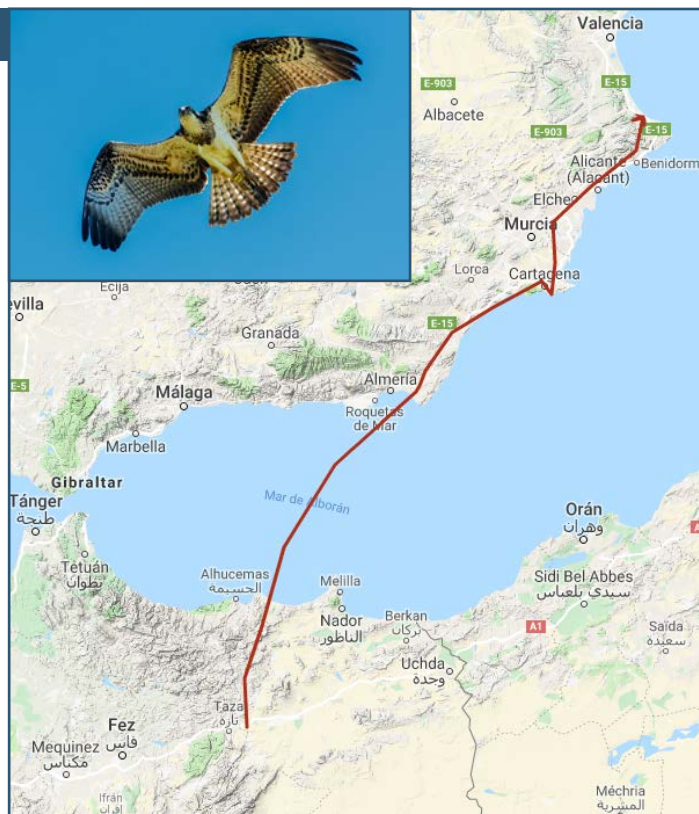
Valencia
E-903
E-15
Albacete
E-903
E-15
Alicante (Alacant)
Benidorm
Elche
Murcia
Lorca
Cartagena
Ecija
evilla
Granada
E-15
E-5
Málaga
Almería
Roquetas de Mar
Marbella
Gibraltar
Tánger
طنجة
Mar de Alborán
Orán
وهران
Tetuán
تطوان
Alhucemas
الحسيمة
Melilla
Sidi Bel Abbes
سيدي بلعباس
Nador
الناظور
Berkan
بركان
A1
Saida
سعيدة
Uchda
وجدة
Taza
تازة
Fez
فاس
Mequinez
مكناس
Ifrán
Méchria
المشرية